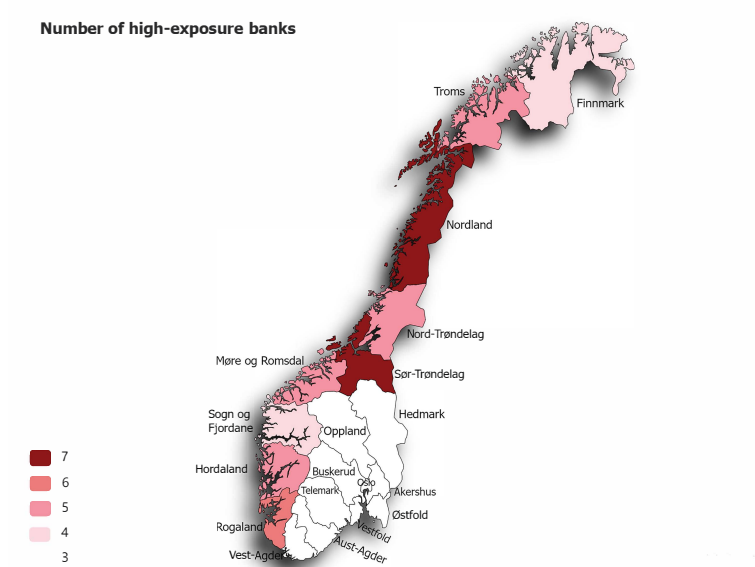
Number of high-exposure banks

Troms
Finnmark
Nordland
Nord-Trøndelag
Møre og Romsdal
Sør-Trøndelag
Sogn og Fjordane
Hedmark
Oppland
Hordaland
Buskerud
Telemark
Oslo
Akershus
Østfold
Rogaland
Vestfold
Vest-Agder
Aust-Agder

7
6
5
4
3